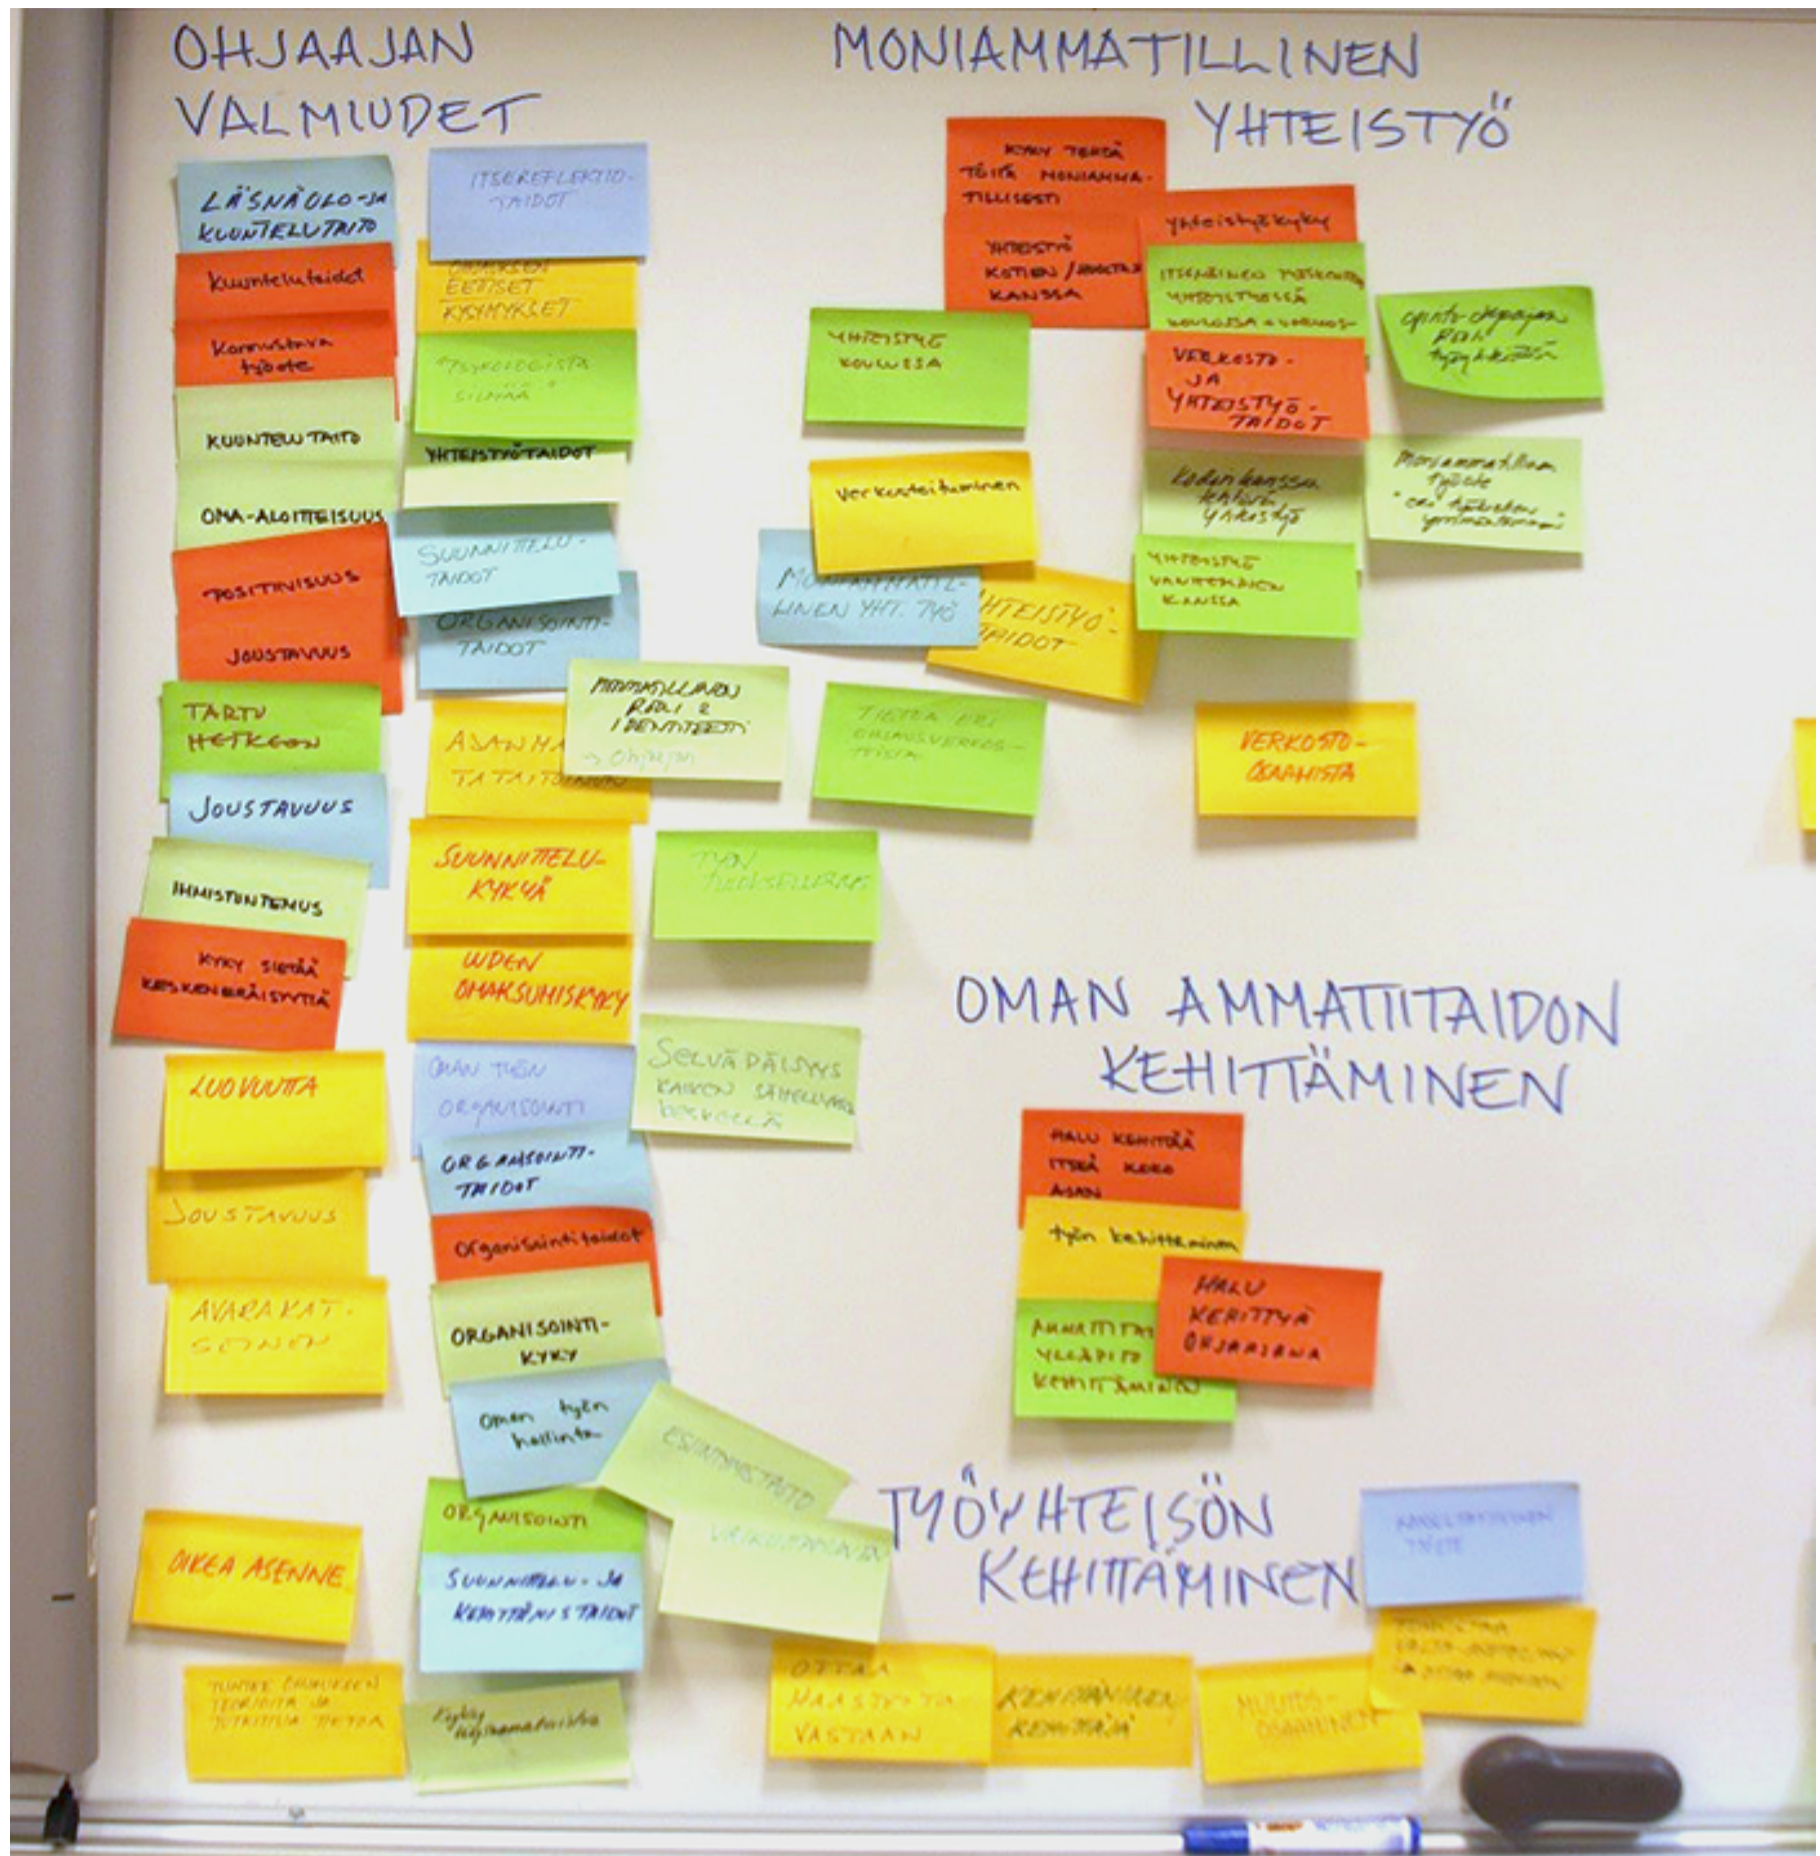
OHJAAJAN VALMIUDET

LÄSNÄOLO- JA KUUNTELUTAITO

Kuuntelutaidot

Kannustava työote

KUUNTELUTAITO

OMA-ALOITTEISUUS

POSITIIVISUUS

JOUSTAVUUS

TARTU HETKEEN

JOUSTAVUUS

IHMISTUNTEMUS

KYKY SIETÄÄ KESKENERÄISYYTTÄ

LUOVUUTTA

JOUSTAVUUS

AVARAKATSEISUUS

OIKEA ASENNE

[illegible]

ITSEREFLEKTIOTAIDOT

OHJAUKSEN EETTISET KYSYMYKSET

"PSYKOLOGISTA SILMÄÄ"

YHTEISTYÖTAIDOT

SUUNNITTELUTAIDOT

ORGANISOINTITAIDOT

AMMATILLINEN RALI & IDENTITEETTI → Ohjaajan

ASIANHA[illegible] TAITO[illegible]

SUUNNITTELUKYKYÄ

UUDEN OMAKSUMISKYKY

OMAN TYÖN ORGANISOINTI

ORGANISOINTITAIDOT

Organisointitaidot

ORGANISOINTIKYKY

Oman työn hallinta

ORGANISOINTI

SUUNNITTELU- JA KEHITTÄMISTAIDOT

Kyky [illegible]

MONIAMMATILLINEN YHTEISTYÖ

KYKY TEHDÄ TÖITÄ MONIAMMATILLISESTI

YHTEISTYÖ KOTIEN / HUOLTAJ KANSSA

Yhteistyökyky

ITSENÄINEN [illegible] YHTEISTYÖSSÄ KOULUSSA & VERKOS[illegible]

YHTEISTYÖ KOULUSSA

VERKOSTO- JA YHTEISTYÖTAIDOT

Opinto-ohjaajan rooli työyhteisössä

Verkostoituminen

Kodin kanssa tehtävä yhteistyö

Moniammatillinen työote "ei tarvitse yksin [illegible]"

MONIAMMATILLINEN YHT. TYÖ

YHTEISTYÖTAIDOT

YHTEISTYÖ VANHEMPIEN KANSSA

TIETOA ERI OHJAUSVERKOSTOISTA

VERKOSTOOSAAMISTA

TYÖN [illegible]

SELVÄ PÄLSYYS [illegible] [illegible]

ESIINTYMISTAITO

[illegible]

OMAN AMMATTITAIDON KEHITTÄMINEN

HALU KEHITTÄÄ ITSEÄ KOKO AJAN

työn kehittäminen

HALU KEHITTYÄ OHJAAJANA

AMMATTITAI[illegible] YLLÄPITO KEHITTÄMINEN

TYÖYHTEISÖN KEHITTÄMINEN

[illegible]

OTTAA HAASTEITA VASTAAN

KEHITTÄMISEN KEHITTÄJÄ

MUUTOSOSAAMINEN

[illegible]